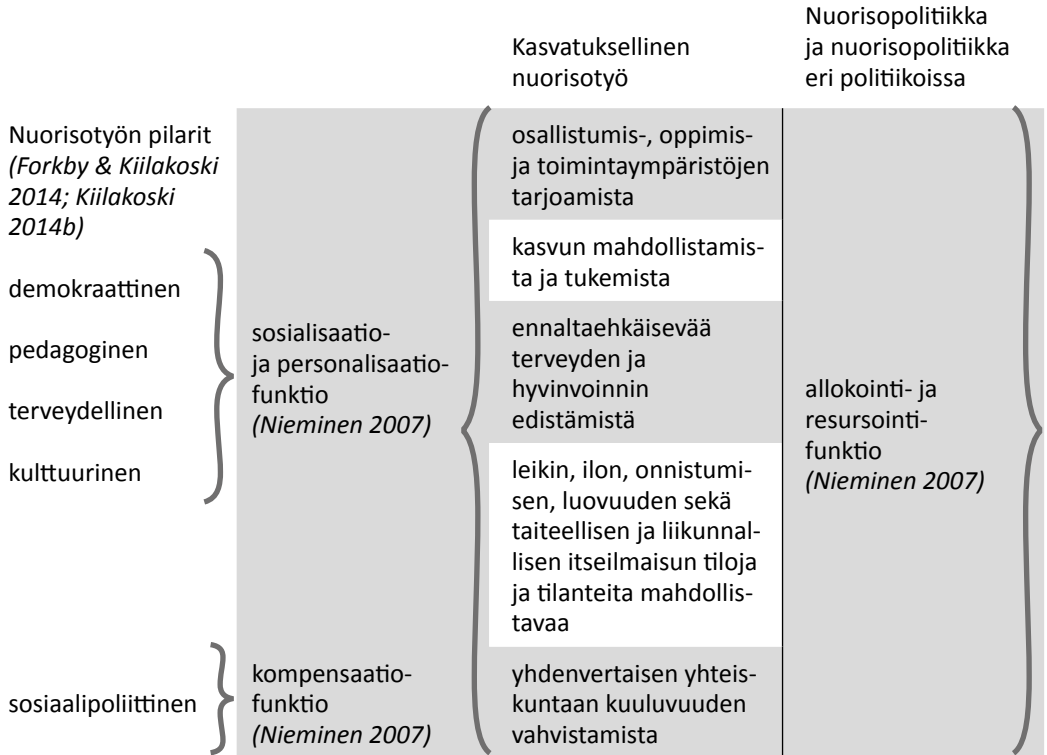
Kasvatuksellinen nuorisotyö

Nuorisopolitiikka ja nuorisopolitiikka eri politiikoissa

Nuorisotyön pilarit *(Forkby & Kiilakoski 2014; Kiilakoski 2014b)*

demokraattinen

pedagoginen

terveydellinen

kulttuurinen

sosialisaatio- ja personalisaatiofunktio *(Nieminen 2007)*

osallistumis-, oppimis- ja toimintaympäristöjen tarjoamista

kasvun mahdollistamista ja tukemista

ennaltaehkäisevää terveyden ja hyvinvoinnin edistämistä

leikin, ilon, onnistumisen, luovuuden sekä taiteellisen ja liikunnallisen itseilmaisun tiloja ja tilanteita mahdollistavaa

allokointi- ja resursointifunktio *(Nieminen 2007)*

sosiaalipoliittinen

kompensaatiofunktio *(Nieminen 2007)*

yhdenvertaisen yhteiskuntaan kuuluvuuden vahvistamista